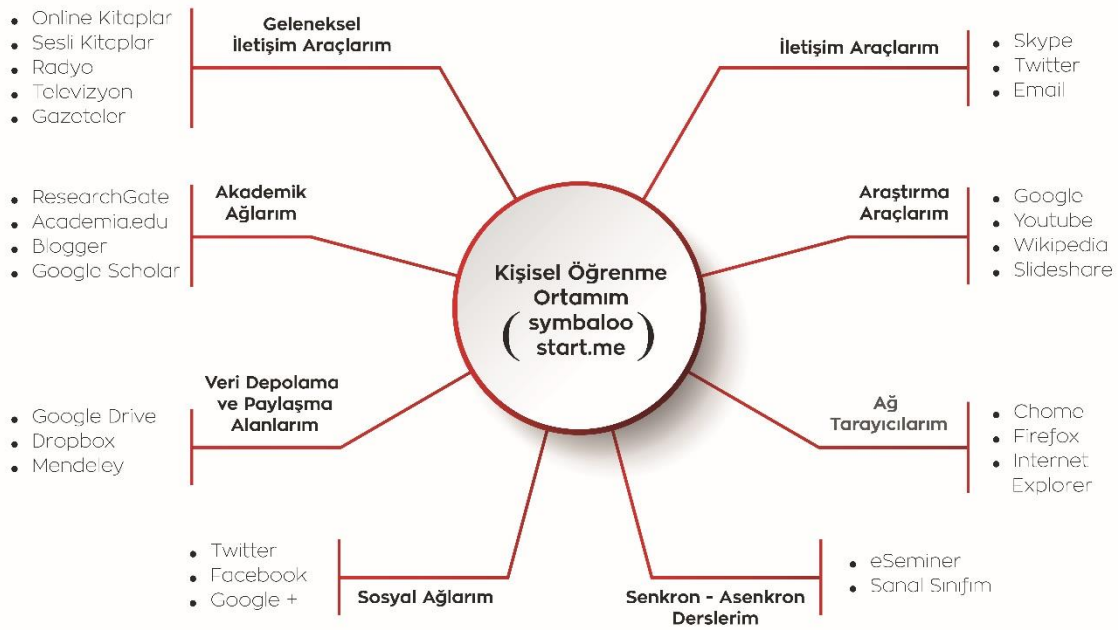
Kişisel Öğrenme Ortamım (symbaloo start.me)

Geleneksel İletişim Araçlarım
- Online Kitaplar
- Sesli Kitaplar
- Radyo
- Televizyon
- Gazeteler

İletişim Araçlarım
- Skype
- Twitter
- Email

Akademik Ağlarım
- ResearchGate
- Academia.edu
- Blogger
- Google Scholar

Araştırma Araçlarım
- Google
- Youtube
- Wikipedia
- Slideshare

Veri Depolama ve Paylaşma Alanlarım
- Google Drive
- Dropbox
- Mendeley

Ağ Tarayıcılarım
- Chome
- Firefox
- Internet Explorer

Sosyal Ağlarım
- Twitter
- Facebook
- Google +

Senkron - Asenkron Derslerim
- eSeminer
- Sanal Sınıfım